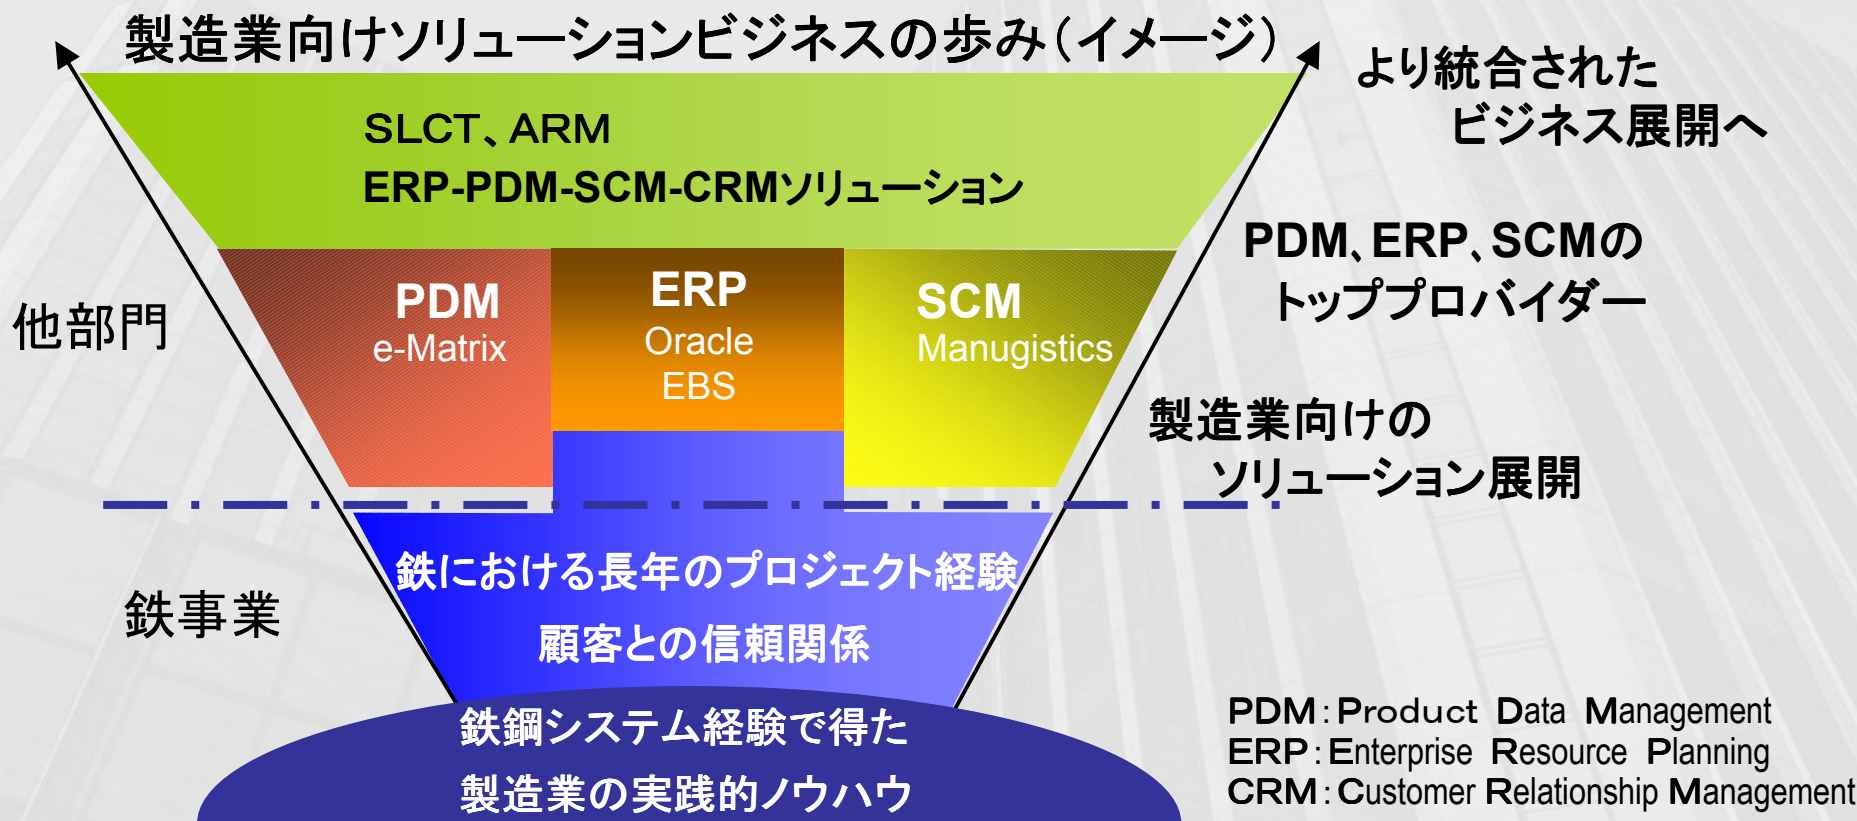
製造業向けソリューションビジネスの歩み(イメージ)

SLCT、ARM
ERP-PDM-SCM-CRMソリューション

より統合された
ビジネス展開へ

PDM
e-Matrix

ERP
Oracle
EBS

SCM
Manugistics

他部門

PDM、ERP、SCMの
トッププロバイダー

製造業向けの
ソリューション展開

鉄における長年のプロジェクト経験
顧客との信頼関係

鉄事業

鉄鋼システム経験で得た
製造業の実践的ノウハウ

PDM : Product Data Management
ERP : Enterprise Resource Planning
CRM : Customer Relationship Management